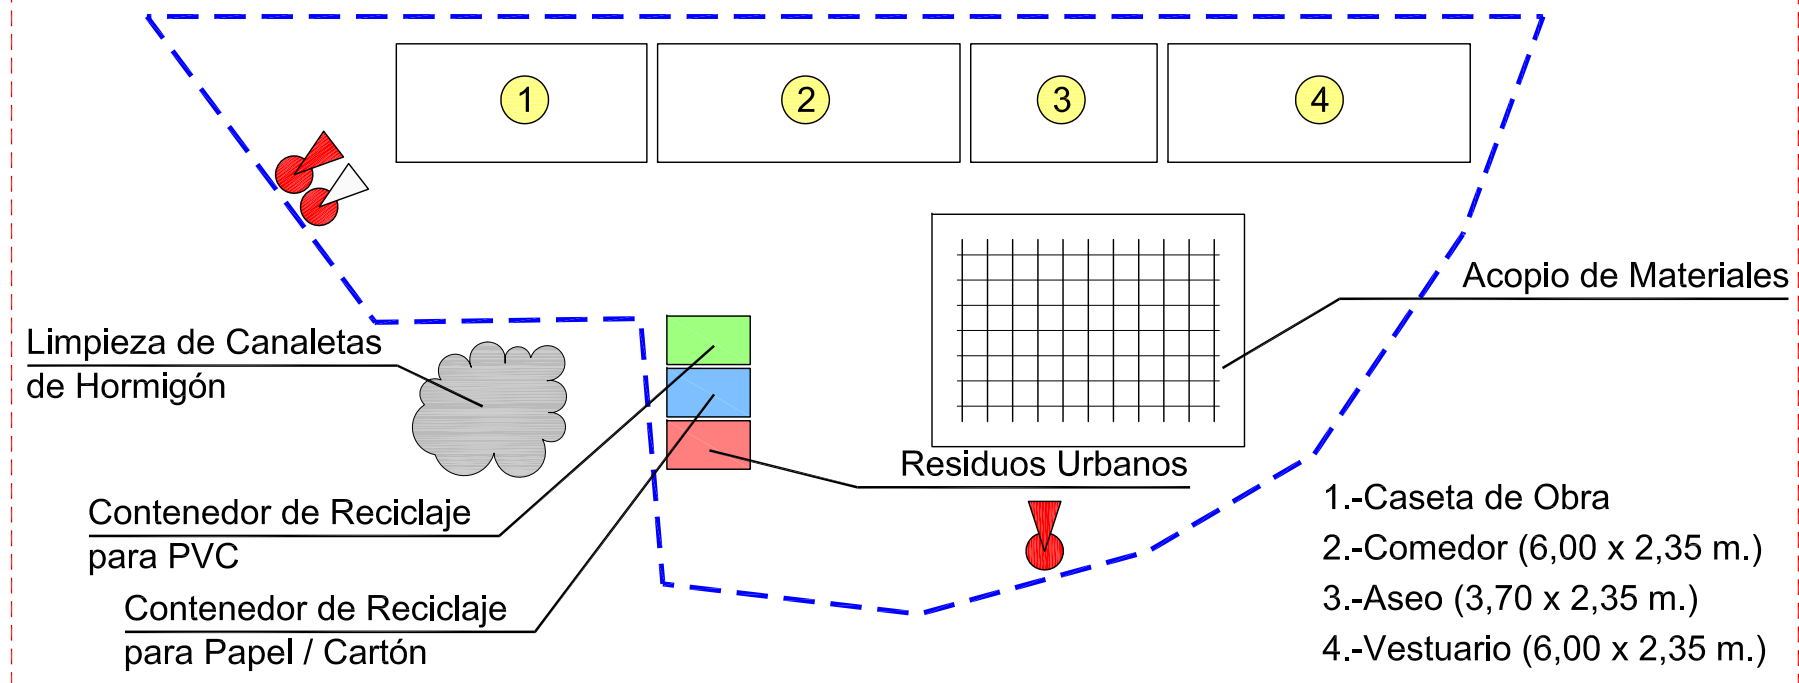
1

2

3

4

Acopio de Materiales

Limpieza de Canaletas de Hormigón

Residuos Urbanos

Contenedor de Reciclaje para PVC

Contenedor de Reciclaje para Papel / Cartón

1.-Caseta de Obra
2.-Comedor (6,00 x 2,35 m.)
3.-Aseo (3,70 x 2,35 m.)
4.-Vestuario (6,00 x 2,35 m.)